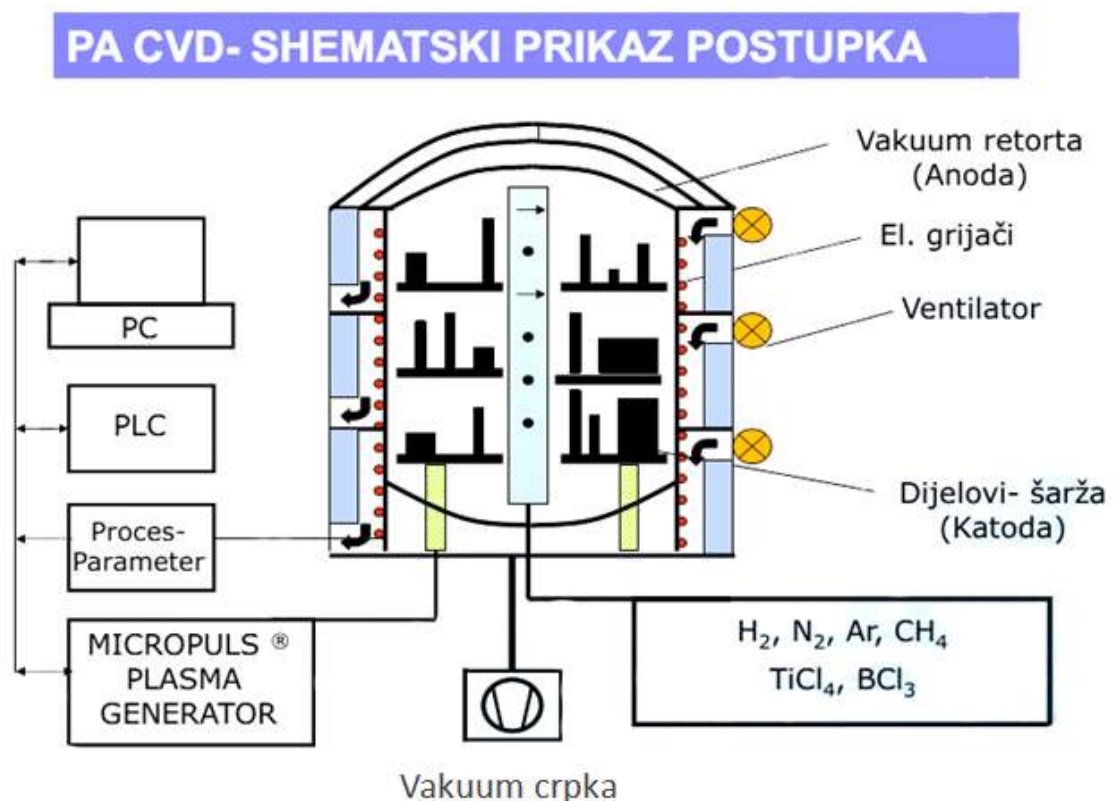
PA CVD- SHEMATSKI PRIKAZ POSTUPKA

Vakuum retorta (Anoda)

El. grijači

Ventilator

Dijelovi- šarža (Katoda)

PC

PLC

Proces-Parameter

MICROPULS ® PLASMA GENERATOR

$H_2$, $N_2$, Ar, $CH_4$
$TiCl_4$, $BCl_3$

Vakuum crpka